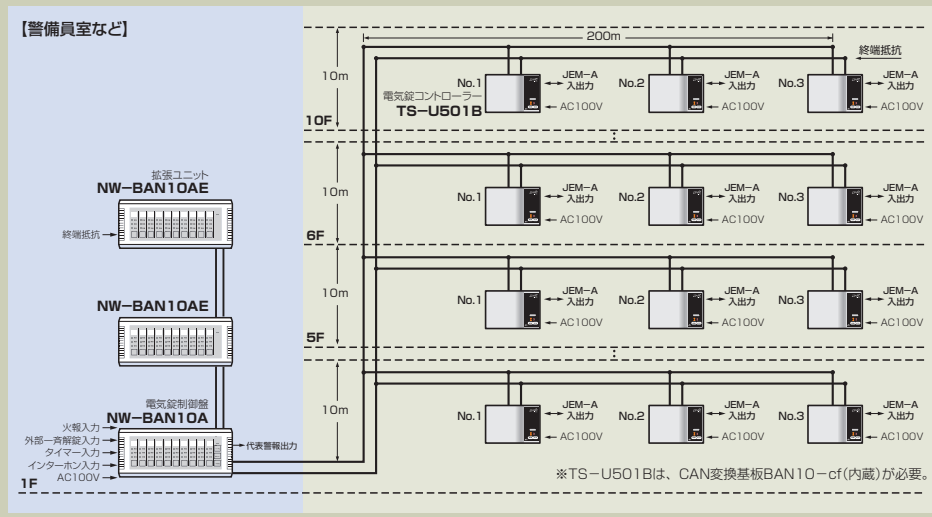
【警備員室など】

200m

終端抵抗

10m

電気錠コントローラー
TS−U501B

No.1 JEM−A 入出力 AC100V
No.2 JEM−A 入出力 AC100V
No.3 JEM−A 入出力 AC100V

10F

拡張ユニット
NW−BAN10AE

終端抵抗

10m

No.1 JEM−A 入出力 AC100V
No.2 JEM−A 入出力 AC100V
No.3 JEM−A 入出力 AC100V

6F

NW−BAN10AE

10m

No.1 JEM−A 入出力 AC100V
No.2 JEM−A 入出力 AC100V
No.3 JEM−A 入出力 AC100V

5F

電気錠制御盤
NW−BAN10A

火報入力
外部一斉解錠入力
タイマー入力
インターホン入力
AC100V

代表警報出力

10m

No.1 JEM−A 入出力 AC100V
No.2 JEM−A 入出力 AC100V
No.3 JEM−A 入出力 AC100V

1F

※TS−U501Bは、CAN変換基板BAN10−cf(内蔵)が必要。